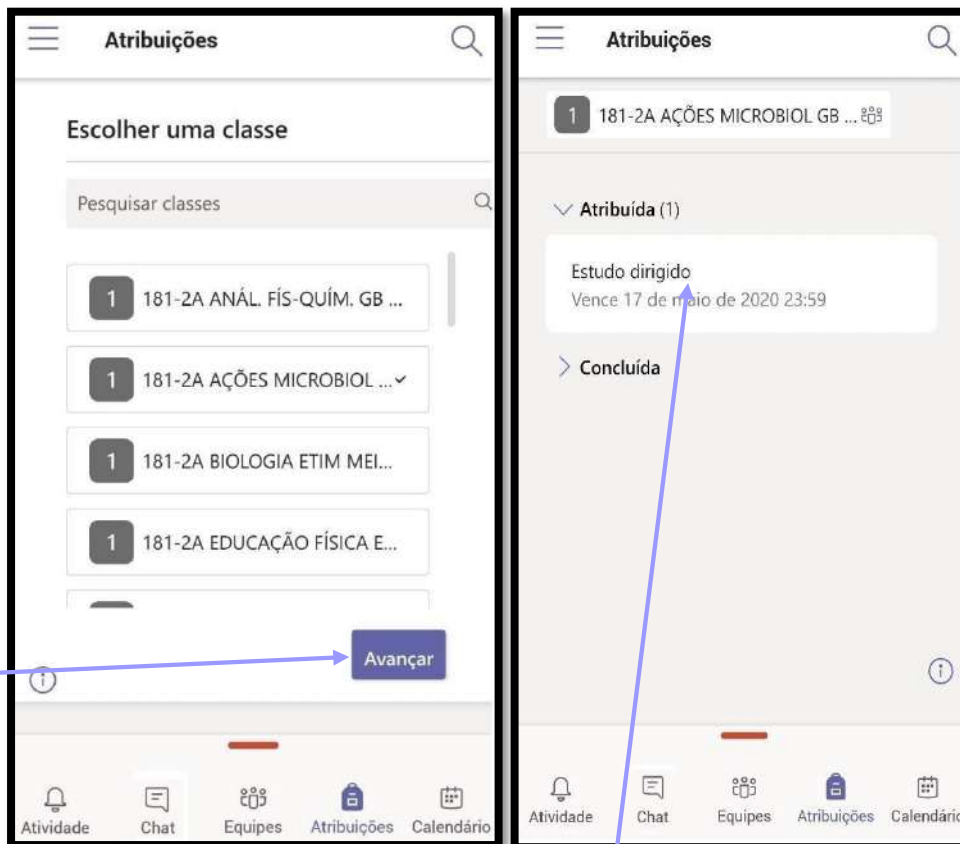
Atribuições

Escolher uma classe

Pesquisar classes

1 181-2A ANÁL. FÍS-QUÍM. GB ...

1 181-2A AÇÕES MICROBIOL ...

1 181-2A BIOLOGIA ETIM MEI...

1 181-2A EDUCAÇÃO FÍSICA E...

Avançar

Atividade Chat Equipes Atribuições Calendário

Atribuições

1 181-2A AÇÕES MICROBIOL GB ...

Atribuída (1)

Estudo dirigido
Vence 17 de maio de 2020 23:59

Concluída

Atividade Chat Equipes Atribuições Calendário